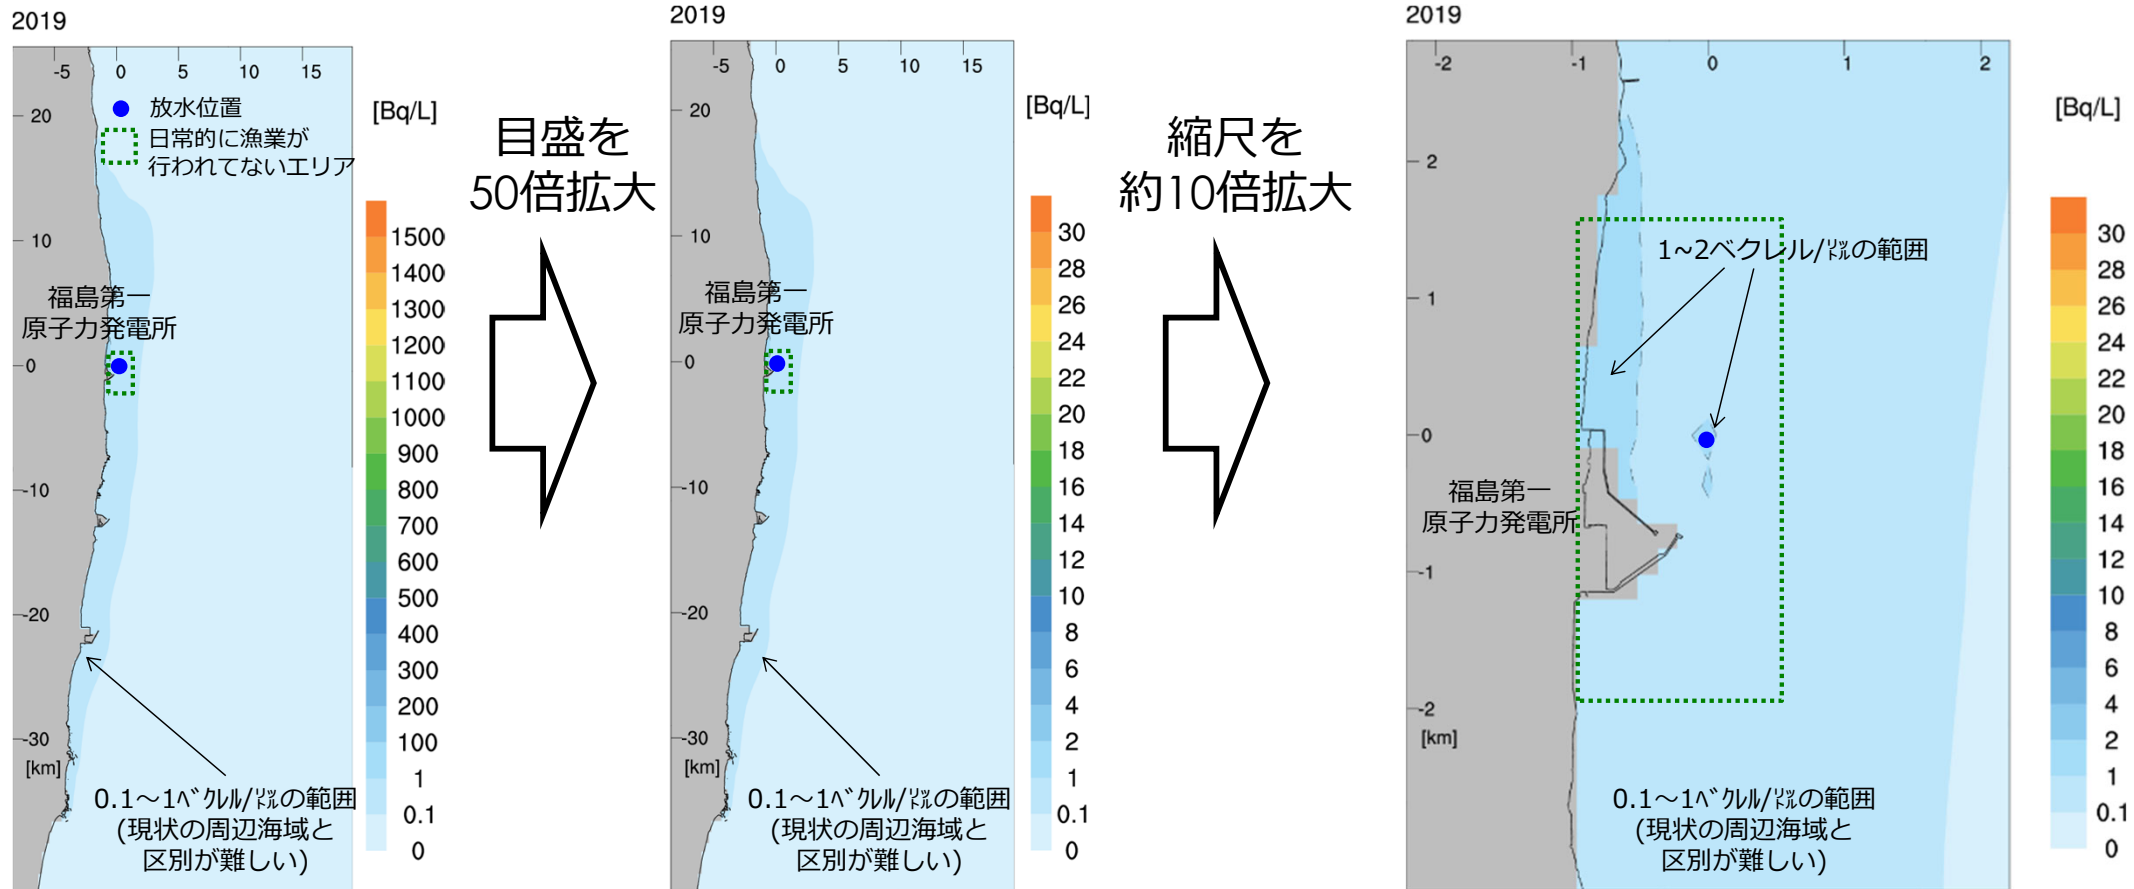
2019

-5 0 5 10 15

20

10

0

-10

-20

-30

[km]

放水位置

日常的に漁業が行われてないエリア

福島第一原子力発電所

0.1～1ﾍﾞｸﾚﾙ/ﾘｯﾄﾙの範囲
(現状の周辺海域と区別が難しい)

[Bq/L]

1500
1400
1300
1200
1100
1000
900
800
700
600
500
400
300
200
100
1
0.1
0

目盛を
50倍拡大

2019

-5 0 5 10 15

20

10

0

-10

-20

-30

[km]

福島第一原子力発電所

0.1～1ﾍﾞｸﾚﾙ/ﾘｯﾄﾙの範囲
(現状の周辺海域と区別が難しい)

[Bq/L]

30
28
26
24
22
20
18
16
14
12
10
8
6
4
2
1
0.1
0

縮尺を
約10倍拡大

2019

-2 -1 0 1 2

2

1

0

-1

-2

[km]

1~2ベクレル/ﾘｯﾄﾙの範囲

福島第一原子力発電所

0.1～1ﾍﾞｸﾚﾙ/ﾘｯﾄﾙの範囲
(現状の周辺海域と区別が難しい)

[Bq/L]

30
28
26
24
22
20
18
16
14
12
10
8
6
4
2
1
0.1
0